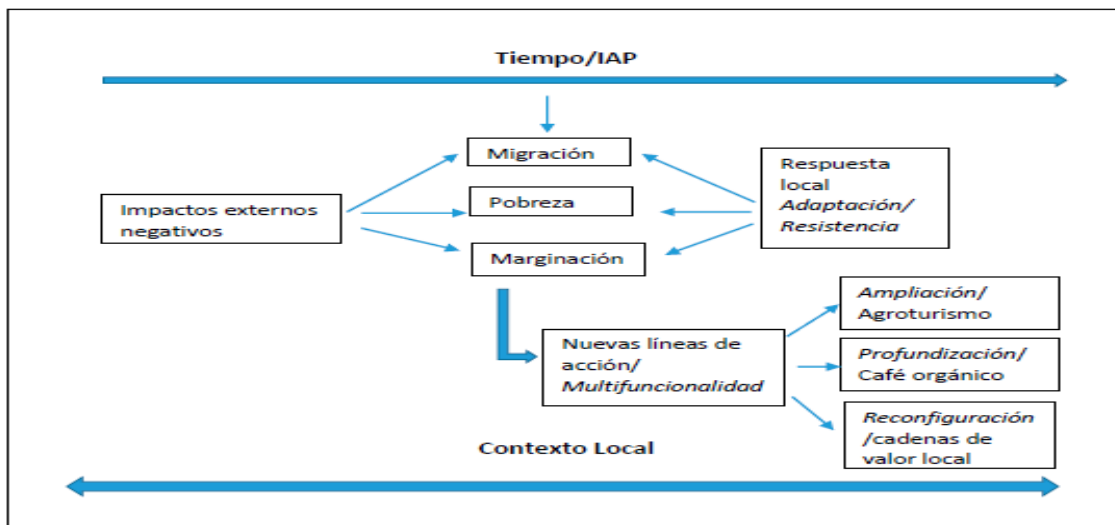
Tiempo/IAP

Migración

Pobreza

Marginación

Impactos externos negativos

Respuesta local *Adaptación/ Resistencia*

Nuevas líneas de acción/ *Multifuncionalidad*

*Ampliación/* Agroturismo

*Profundización/* Café orgánico

*Reconfiguración* /cadenas de valor local

Contexto Local